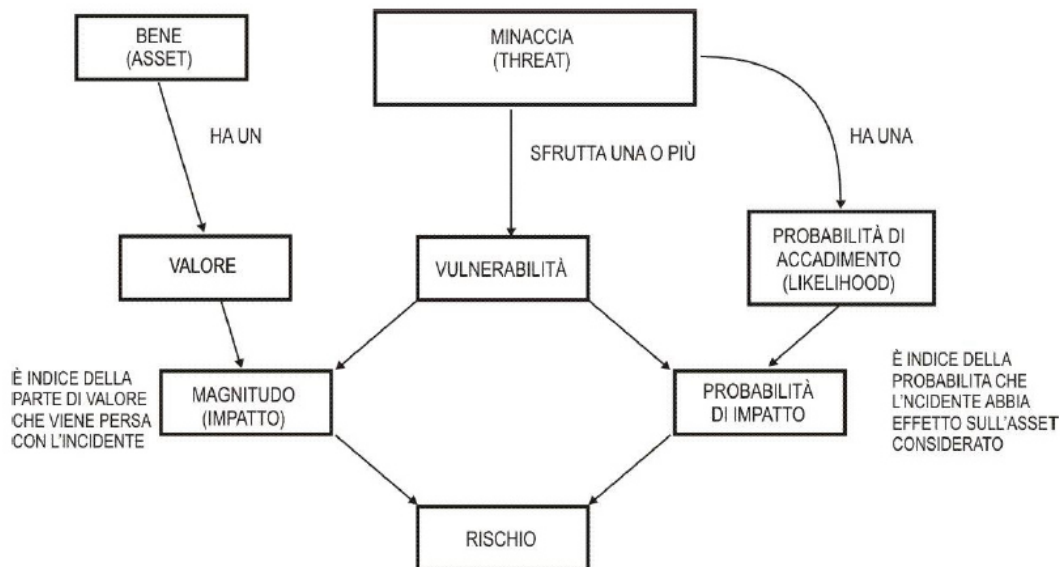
BENE
(ASSET)

MINACCIA
(THREAT)

HA UN

SFRUTTA UNA O PIÙ

HA UNA

VALORE

VULNERABILITÀ

PROBABILITÀ DI ACCADIMENTO (LIKELIHOOD)

È INDICE DELLA PARTE DI VALORE CHE VIENE PERSA CON L'INCIDENTE

MAGNITUDO
(IMPATTO)

PROBABILITÀ
DI IMPATTO

È INDICE DELLA PROBABILITA CHE L'INCIDENTE ABBIA EFFETTO SULL'ASSET CONSIDERATO

RISCHIO